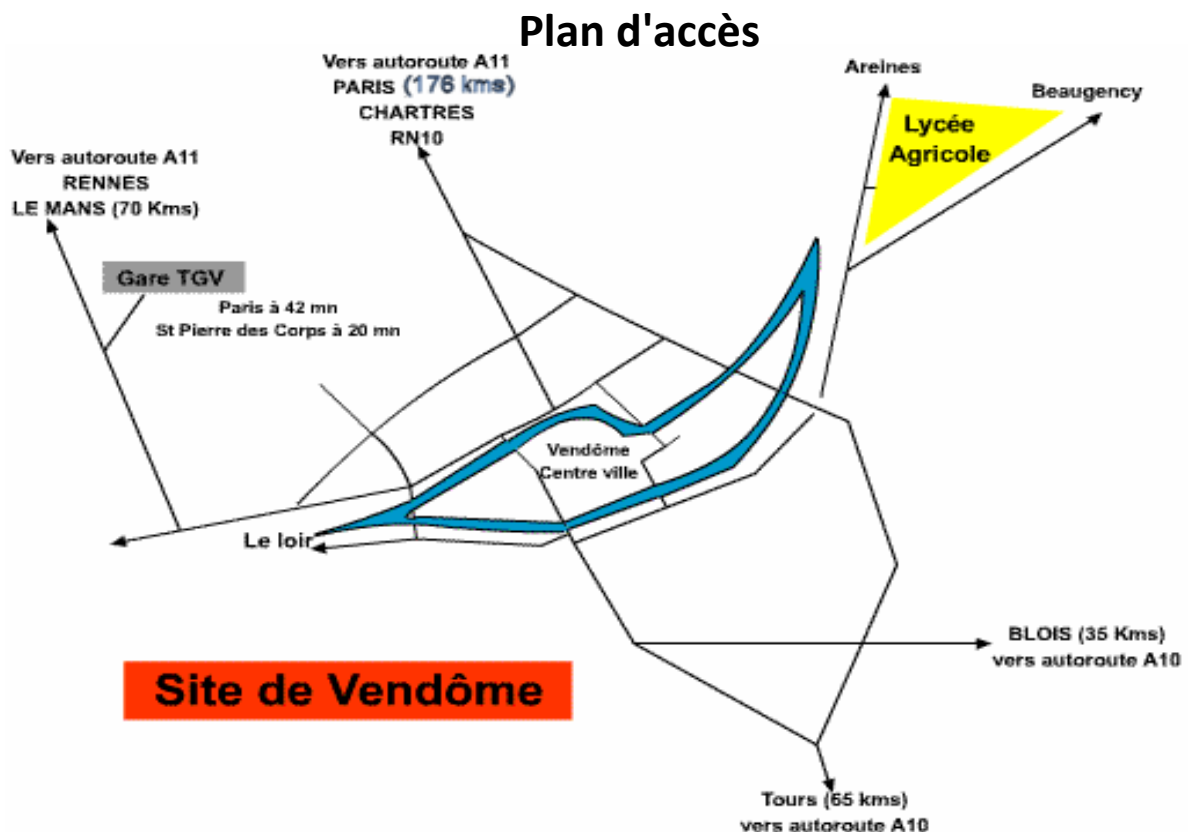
Plan d'accès

Vers autoroute A11
PARIS (176 kms)
CHARTRES
RN10

Areines

Beaugency

Lycée Agricole

Vers autoroute A11
RENNES
LE MANS (70 Kms)

Gare TGV

Paris à 42 mn
St Pierre des Corps à 20 mn

Vendôme
Centre ville

Le loir

BLOIS (35 Kms)
vers autoroute A10

Site de Vendôme

Tours (65 kms)
vers autoroute A10